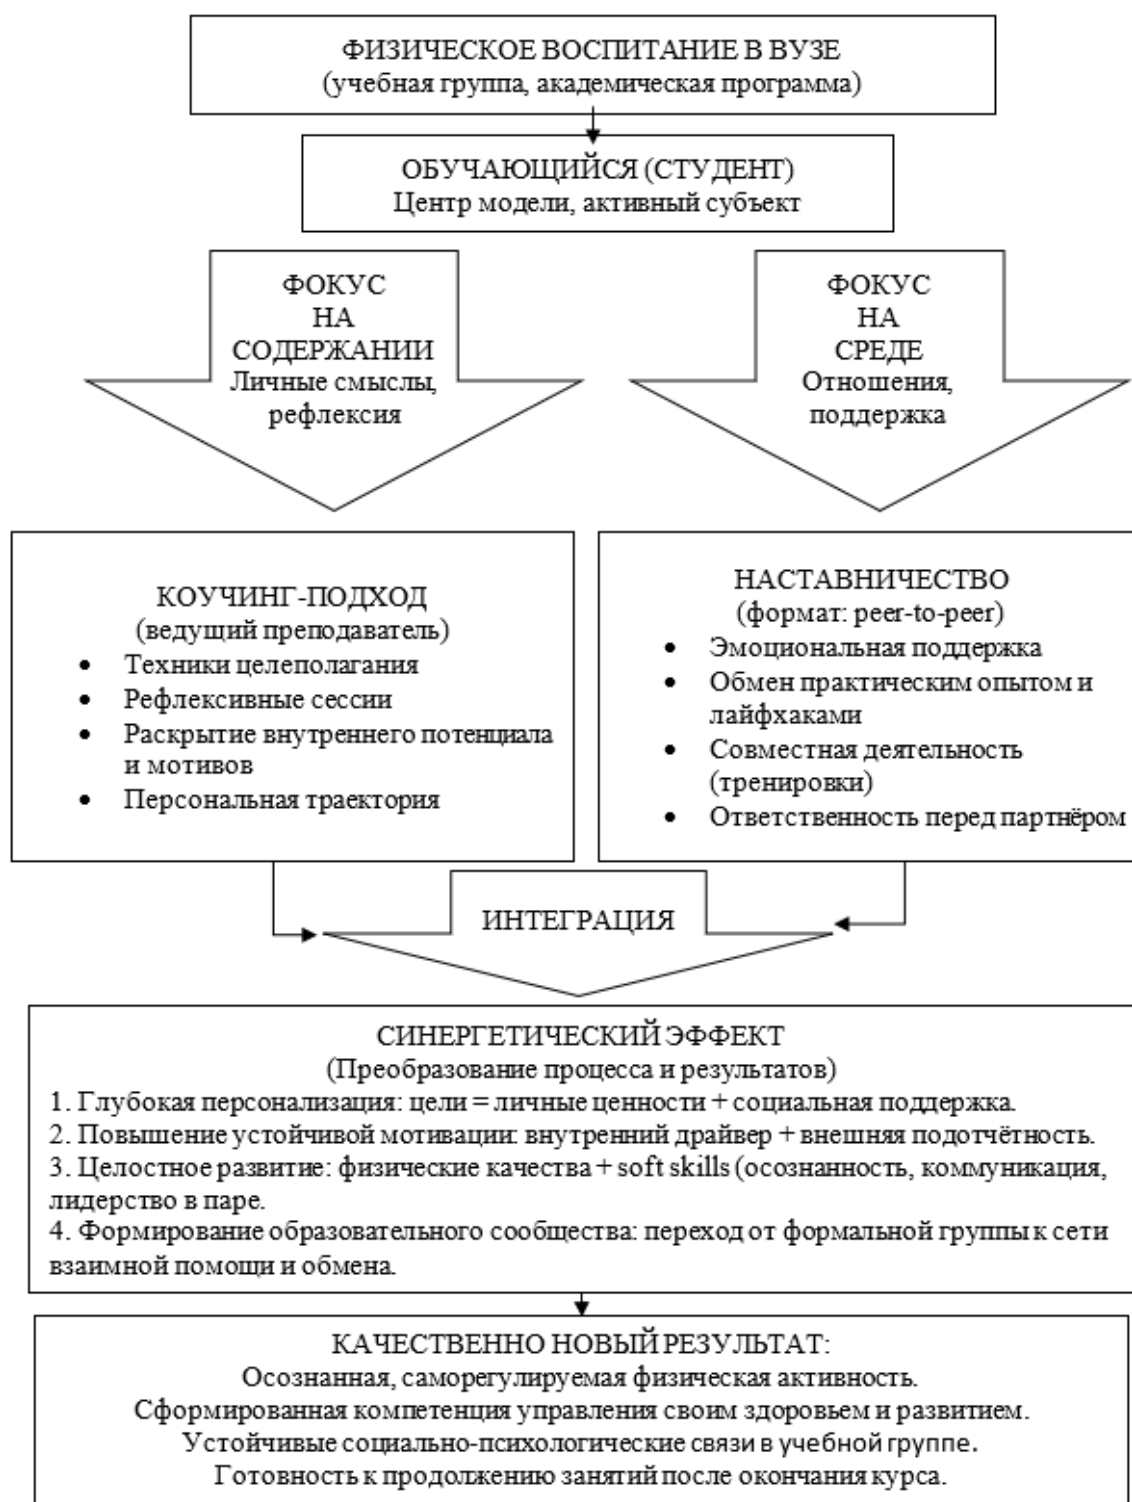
ФИЗИЧЕСКОЕ ВОСПИТАНИЕ В ВУЗЕ
(учебная группа, академическая программа)

ОБУЧАЮЩИЙСЯ (СТУДЕНТ)
Центр модели, активный субъект

ФОКУС
НА
СОДЕРЖАНИИ
Личные смыслы, рефлексия

ФОКУС
НА
СРЕДЕ
Отношения, поддержка

КОУЧИНГ-ПОДХОД
(ведущий преподаватель)
• Техники целеполагания
• Рефлексивные сессии
• Раскрытие внутреннего потенциала и мотивов
• Персональная траектория

НАСТАВНИЧЕСТВО
(формат: peer-to-peer)
• Эмоциональная поддержка
• Обмен практическим опытом и лайфхаками
• Совместная деятельность (тренировки)
• Ответственность перед партнёром

ИНТЕГРАЦИЯ

СИНЕРГЕТИЧЕСКИЙ ЭФФЕКТ
(Преобразование процесса и результатов)
1. Глубокая персонализация: цели = личные ценности + социальная поддержка.
2. Повышение устойчивой мотивации: внутренний драйвер + внешняя подотчётность.
3. Целостное развитие: физические качества + soft skills (осознанность, коммуникация, лидерство в паре.
4. Формирование образовательного сообщества: переход от формальной группы к сети взаимной помощи и обмена.

КАЧЕСТВЕННО НОВЫЙ РЕЗУЛЬТАТ:
Осознанная, саморегулируемая физическая активность.
Сформированная компетенция управления своим здоровьем и развитием.
Устойчивые социально-психологические связи в учебной группе.
Готовность к продолжению занятий после окончания курса.